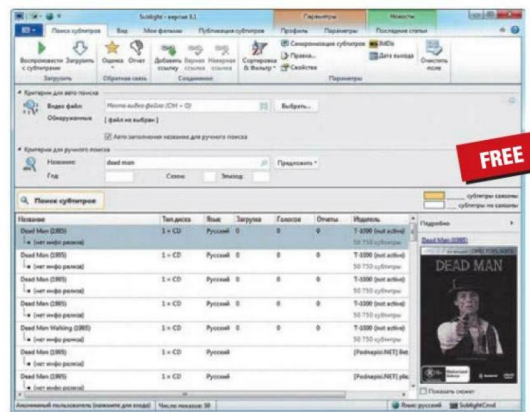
Sublight - версия 5.1

Параметры Новости

Поиск субтитров Вид Мои фильмы Публикация субтитров Профиль Параметры Последние статьи

Воспроизвести с субтитрами Загрузить Оценка Отчет Добавить ссылку Верная ссылка Неверная ссылка Сортировка & Фильтр Права Правило Свойства Синхронизация субтитров BitDo Дата выхода Очистить поле

Загрузить Обратная связь Соединение Параметры

Критерии для авто поиска

Видео файл: Место видео файла (Ctrl + O) Выбрать...

Обнаруженные: (файл не выбран)

Авто заполнение названия для ручного поиска

Критерии для ручного поиска

Название: dead man Предложить

Год Сезон Эпизод

FREE

Поиск субтитров

субтитры связаны
субтитры не связаны

| Название | Тип диска | Язык | Загрузки | Голосов | Отчеты | Издатель |
|---|---|---|---|---|---|---|
| Dead Man (1995) | 1 × CD | Русский | 0 | 0 | 0 | T-1000 (not active) |
| (нет инфо релиза) | | | | | | 50 750 субтитры |
| Dead Man (1995) | 1 × CD | Русский | 0 | 0 | 0 | T-1000 (not active) |
| (нет инфо релиза) | | | | | | 50 750 субтитры |
| Dead Man (1995) | 1 × CD | Русский | 0 | 0 | 0 | T-1000 (not active) |
| (нет инфо релиза) | | | | | | 50 750 субтитры |
| Dead Man (1995) | 1 × CD | Русский | 0 | 0 | 0 | T-1000 (not active) |
| (нет инфо релиза) | | | | | | 50 750 субтитры |
| Dead Man Walking (1995) | 1 × CD | Русский | 0 | 0 | 0 | T-1000 (not active) |
| (нет инфо релиза) | | | | | | 50 750 субтитры |
| Dead Man (1995) | 1 × CD | Русский | | | | [Podnapisi.NET] Bel |
| (нет инфо релиза) | | | | | | |
| Dead Man (1995) | 1 × CD | Русский | | | | [Podnapisi.NET] plu |
| (нет инфо релиза) | | | | | | |

Подробно

Dead Man (1995)

DEAD MAN

Показать сюжет

Анонимный пользователь (нажмите для входа) Число позиции: 50 Язык: русский SublightCmd